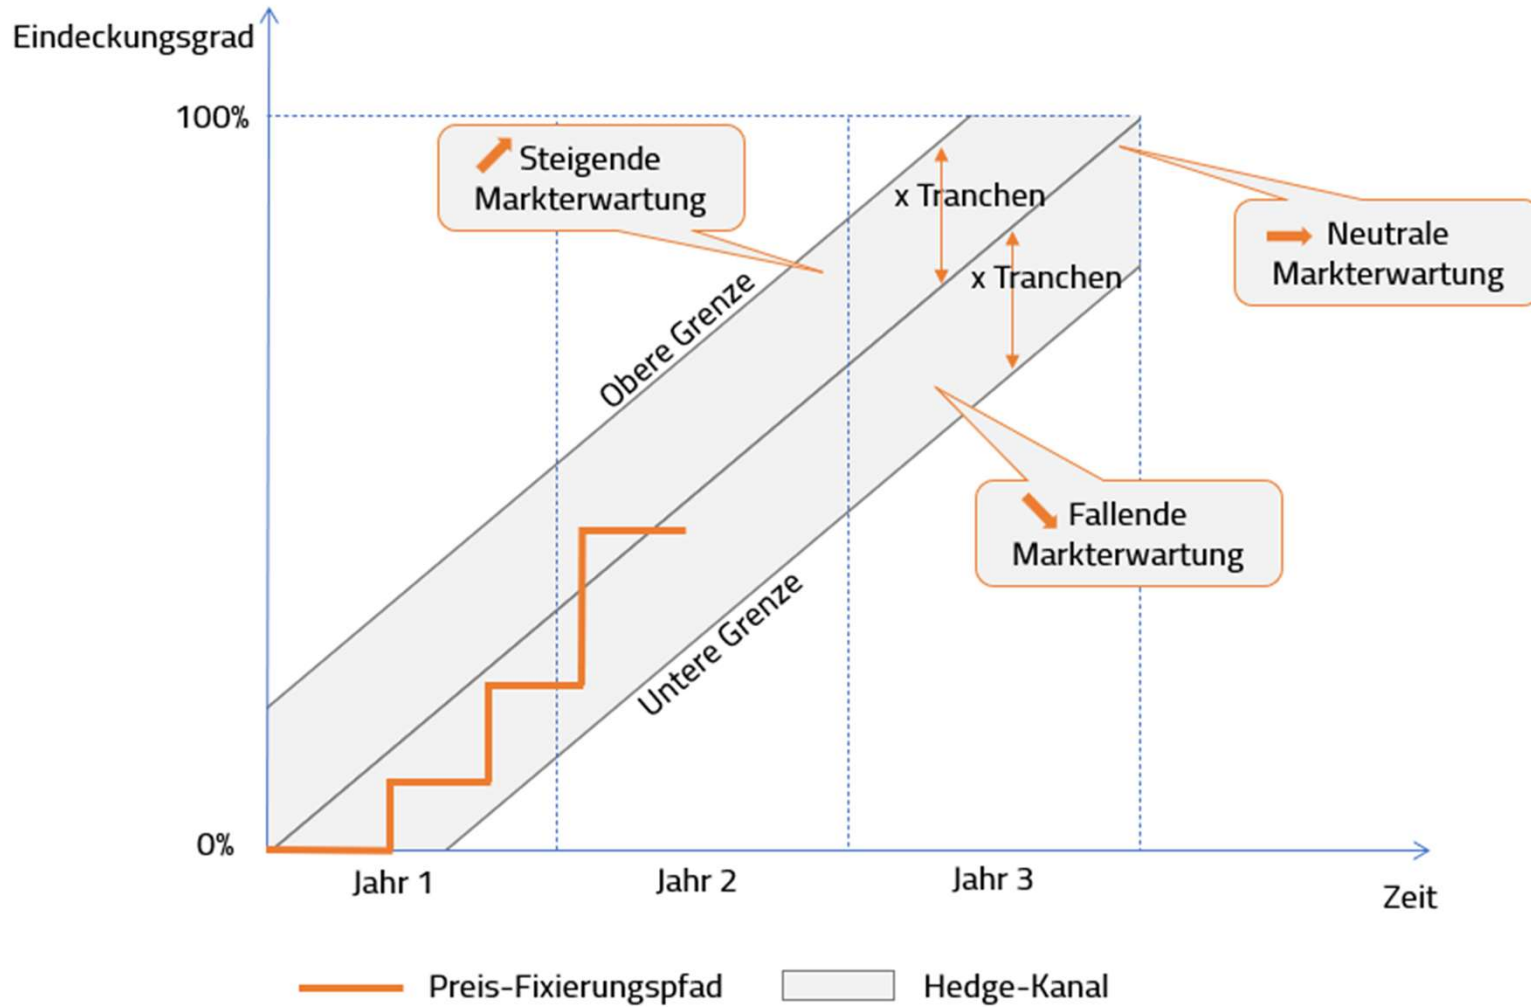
Eindeckungsgrad

100%

Steigende Markterwartung

x Tranchen

x Tranchen

Neutrale Markterwartung

Obere Grenze

Fallende Markterwartung

Untere Grenze

0%

Jahr 1

Jahr 2

Jahr 3

Zeit

Preis-Fixierungspfad

Hedge-Kanal